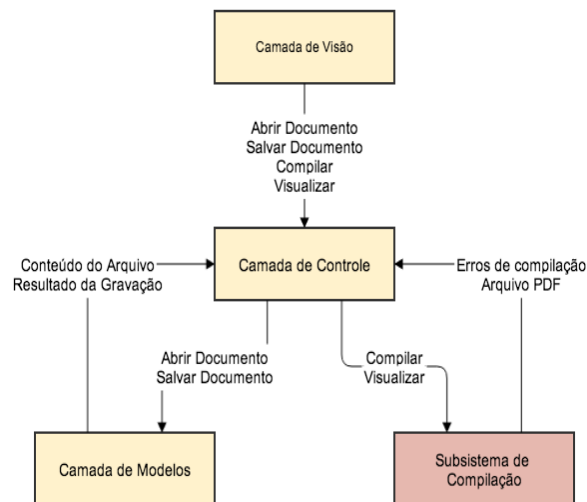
Camada de Visão

Abrir Documento
Salvar Documento
Compilar
Visualizar

Conteúdo do Arquivo
Resultado da Gravação

Camada de Controle

Erros de compilação
Arquivo PDF

Abrir Documento
Salvar Documento

Compilar
Visualizar

Camada de Modelos

Subsistema de Compilação